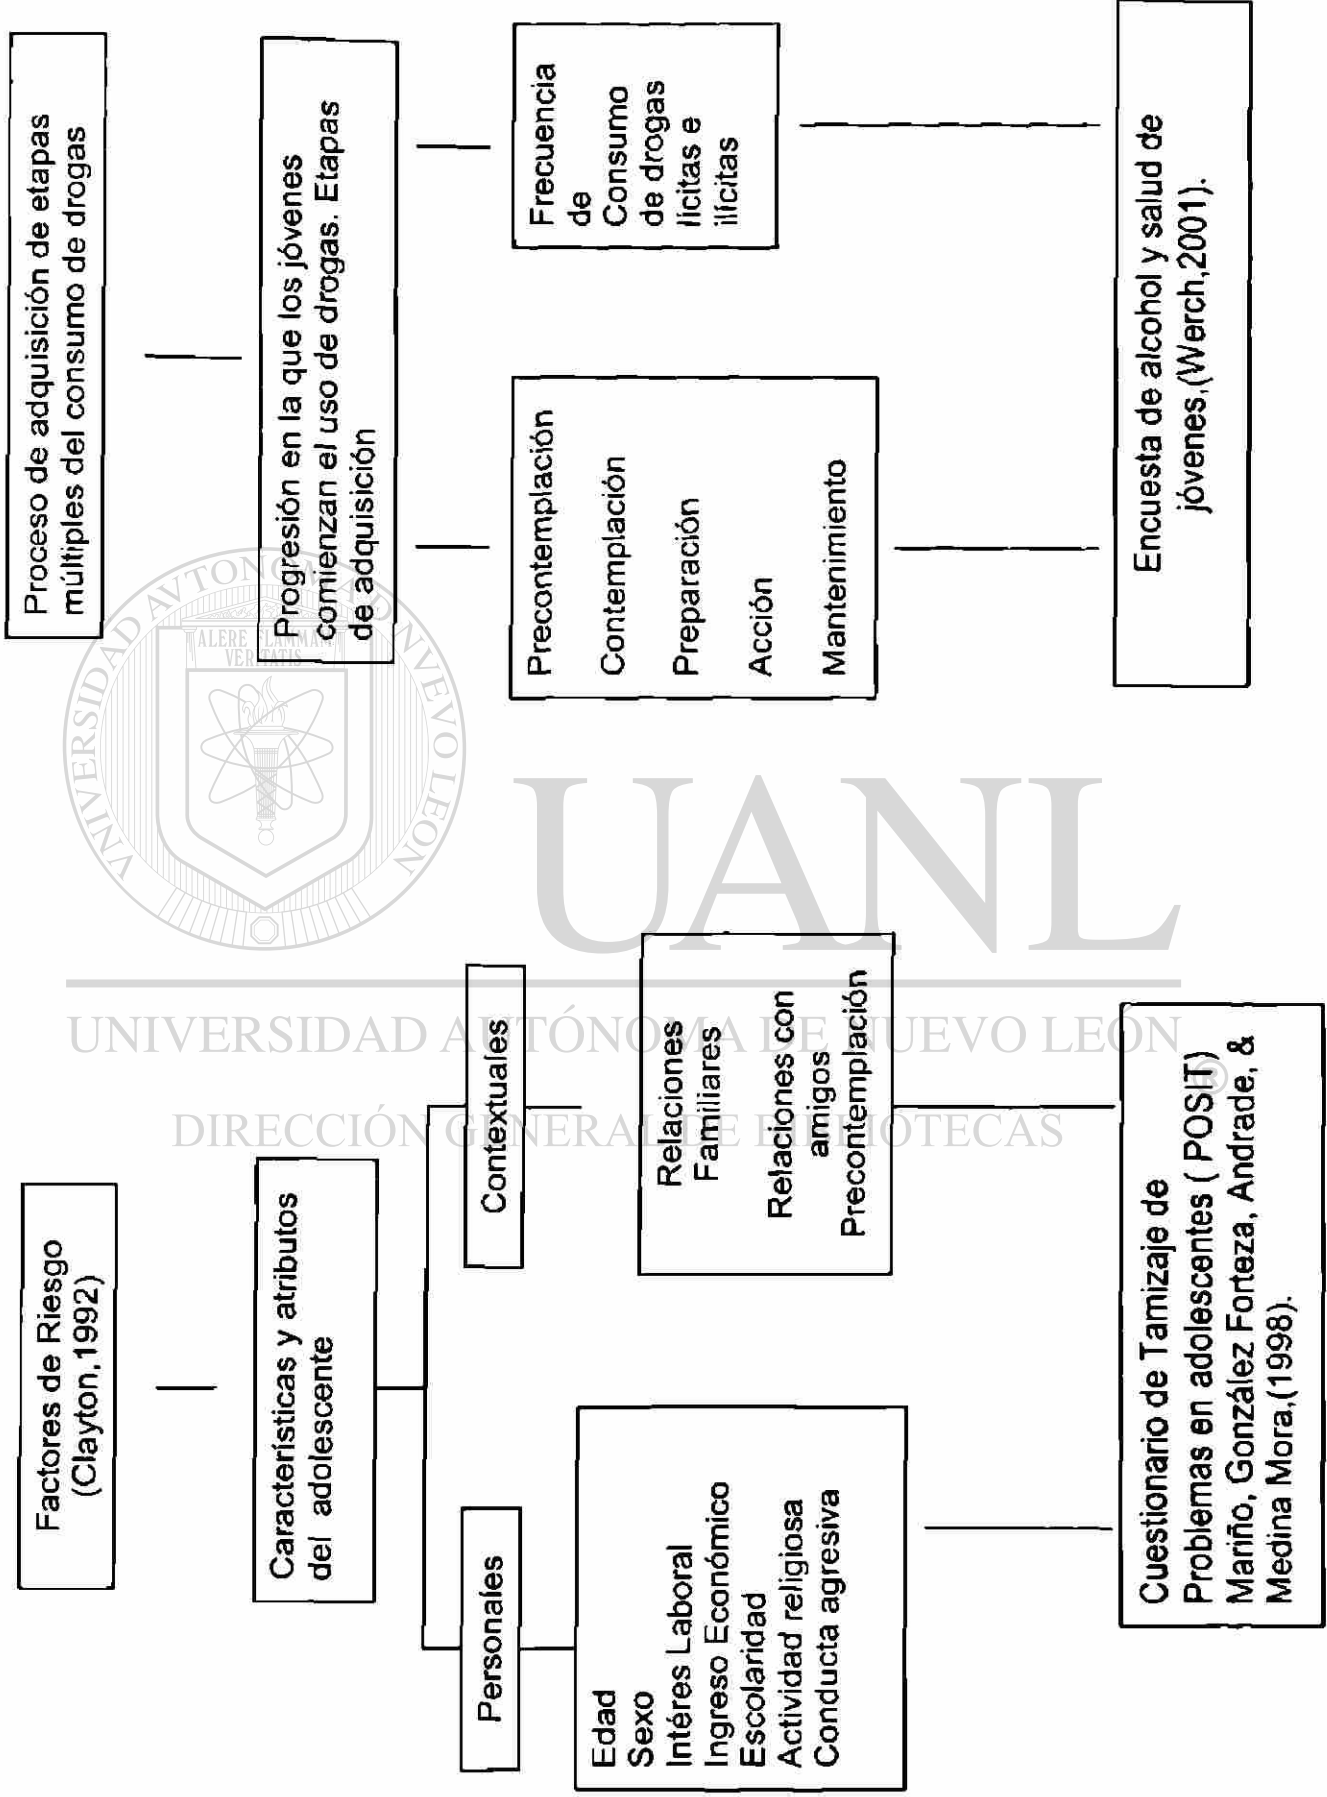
Proceso de adquisición de etapas múltiples del consumo de drogas

Progresión en la que los jóvenes comienzan el uso de drogas. Etapas de adquisición

Frecuencia de Consumo de drogas lícitas e ilícitas

Precontemplación

Contemplación

Preparación

Acción

Mantenimiento

Encuesta de alcohol y salud de jóvenes,(Werch,2001).

Factores de Riesgo (Clayton,1992)

Características y atributos del adolescente

Contextuales

Relaciones Familiares

Relaciones con amigos Precontemplación

Personales

Edad
Sexo
Intéres Laboral
Ingreso Económico
Escolaridad
Actividad religiosa
Conducta agresiva

Cuestionario de Tamizaje de Problemas en adolescentes ( POSIT) Mariño, González Forteza, Andrade, & Medina Mora,(1998).

UANL
UNIVERSIDAD AUTÓNOMA DE NUEVO LEÓN
DIRECCIÓN GENERAL DE BIBLIOTECAS
ALERE FLAMMAM VERITATIS
UNIVERSIDAD AUTONOMA DE NUEVO LEON